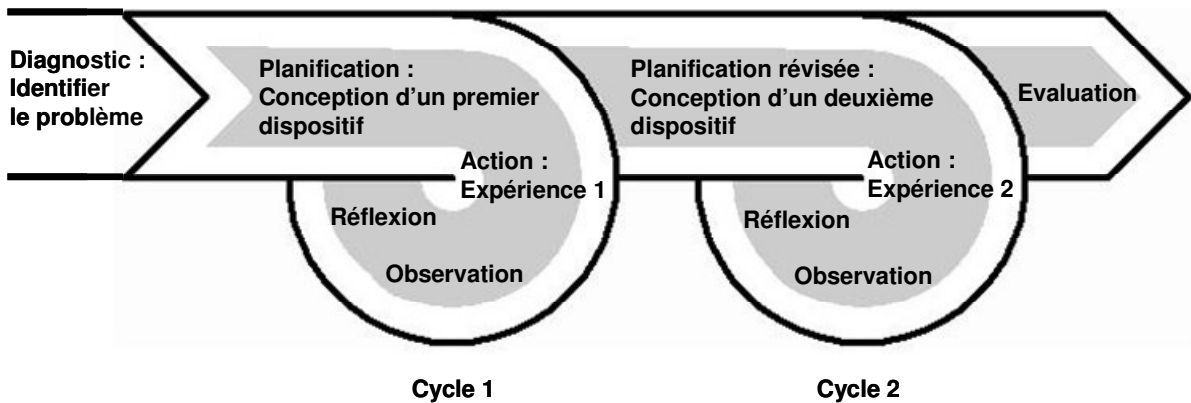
Diagnostic : Identifier le problème

Planification : Conception d'un premier dispositif

Action : Expérience 1

Réflexion

Observation

Planification révisée : Conception d'un deuxième dispositif

Action : Expérience 2

Réflexion

Observation

Evaluation

Cycle 1

Cycle 2